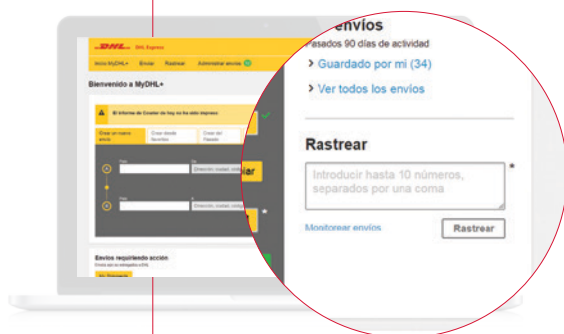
DHL Express

Inicio MyDHL+ Enviar Rastrear Administrar envíos

Bienvenido a MyDHL+

El informe de Courier de hoy no ha sido impreso

Crear un nuevo envío

Crear desde favoritos

Crear del Pasado

De

A

Dirección, ciudad, código

De

A

Dirección, ciudad, código

iar

Envíos requiriendo acción

Envíos requiriendo acción

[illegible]

envíos

pasados 90 días de actividad

Guardado por mi (34)

Ver todos los envios

Rastrear

Introducir hasta 10 números, separados por una coma

*

Monitorear envíos

Rastrear